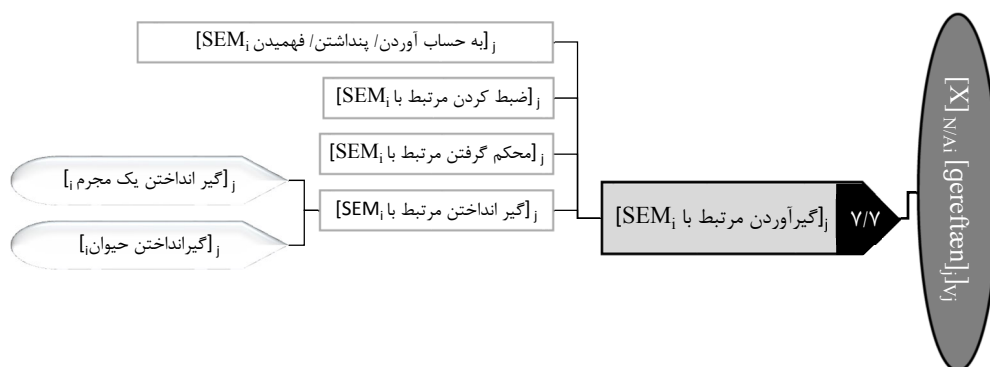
$[X]_{N/A_i}$ $[gereftæn]_{j}$$V_j$

۷/۷

$[SEM_i$ گیرآوردن مرتبط با$]_j$

$[SEM_i$ به حساب آوردن/ پنداشتن/ فهمیدن$]_j$

$[SEM_i$ ضبط کردن مرتبط با$]_j$

$[SEM_i$ محکم گرفتن مرتبط با$]_j$

$[SEM_i$ گیر انداختن مرتبط با$]_j$

$[$گیر انداختن یک مجرم$_i]_j$

$[$گیرانداختن حیوان$_i]_j$